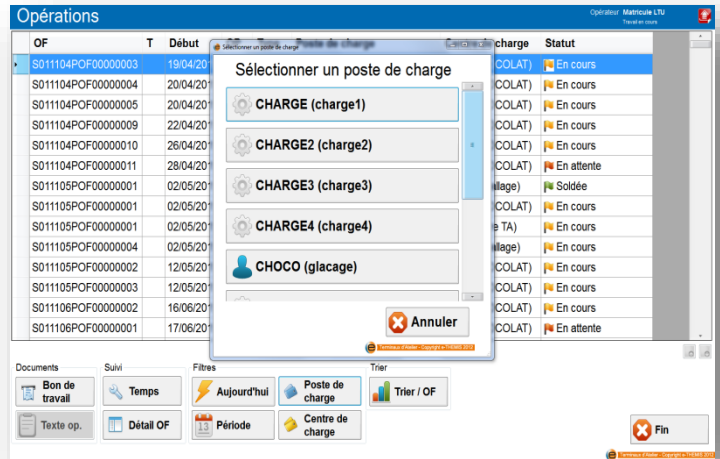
Opérations

Opérateur Matricule LTU
Travail en cours

| OF | T | Début | | Statut |
|---|---|---|---|---|
| S011104POF00000003 | | 19/04/201 | COLAT) | En cours |
| S011104POF00000004 | | 20/04/201 | COLAT) | En cours |
| S011104POF00000005 | | 20/04/201 | COLAT) | En cours |
| S011104POF00000009 | | 22/04/201 | COLAT) | En cours |
| S011104POF00000010 | | 26/04/201 | COLAT) | En cours |
| S011104POF00000011 | | 28/04/201 | COLAT) | En attente |
| S011105POF00000001 | | 02/05/201 | llage) | Soldée |
| S011105POF00000001 | | 02/05/201 | COLAT) | En cours |
| S011105POF00000001 | | 02/05/201 | e TA) | En cours |
| S011105POF00000004 | | 02/05/201 | llage) | En cours |
| S011105POF00000002 | | 12/05/201 | COLAT) | En cours |
| S011105POF00000003 | | 12/05/201 | COLAT) | En cours |
| S011106POF00000002 | | 16/06/201 | COLAT) | En cours |
| S011106POF00000001 | | 17/06/201 | COLAT) | En attente |

Sélectionner un poste de charge

Sélectionner un poste de charge

CHARGE (charge1)
CHARGE2 (charge2)
CHARGE3 (charge3)
CHARGE4 (charge4)
CHOCO (glaçage)

Annuler

Terminaux d'Atelier - Copyright e-THEMIS 2012

Documents
Bon de travail
Texte op.

Suivi
Temps
Détail OF

Filtres
Aujourd'hui
Période
Poste de charge
Centre de charge

Trier
Trier / OF

Fin

Terminaux d'Atelier - Copyright e-THEMIS 2012